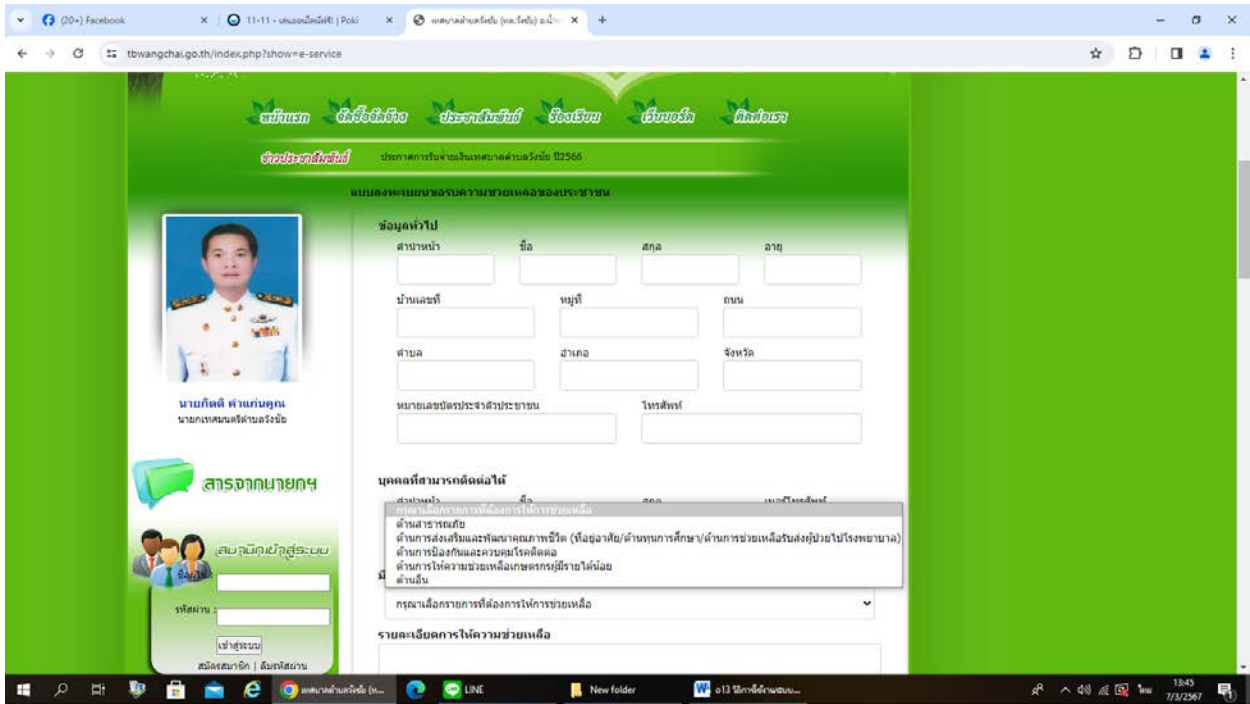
(20+) Facebook
11-11 - เล่นออนไลน์ฟรี! | Poki
เทศบาลตำบลวังชัย (ทต.วังชัย) อ.น้ำ...

tbwangchai.go.th/index.php?show=e-service

หน้าแรก จัดซื้อจัดจ้าง ประชาสัมพันธ์ ร้องเรียน เว็บบอร์ด ติดต่อเรา

ข่าวประชาสัมพันธ์ ประกาศการรับจ่ายเงินเทศบาลตำบลวังชัย ปี2566

แบบลงทะเบียนขอรับความช่วยเหลือของประชาชน

ข้อมูลทั่วไป

คำนำหน้า ชื่อ สกุล อายุ

บ้านเลขที่ หมู่ที่ ถนน

ตำบล อำเภอ จังหวัด

หมายเลขบัตรประจำตัวประชาชน โทรศัพท์

นายกิตติ คำแก่นคูณ
นายกเทศมนตรีตำบลวังชัย

สารจากนายกฯ

สมาชิกเข้าสู่ระบบ

ชื่อผู้ใช้ :

รหัสผ่าน :

เข้าสู่ระบบ

สมัครสมาชิก | ลืมรหัสผ่าน

บุคคลที่สามารถติดต่อได้

คำนำหน้า ชื่อ สกุล เบอร์โทรศัพท์

กรุณาเลือกรายการที่ต้องการให้การช่วยเหลือ
ด้านสาธารณภัย
ด้านการส่งเสริมและพัฒนาคุณภาพชีวิต (ที่อยู่อาศัย/ด้านทุนการศึกษา/ด้านการช่วยเหลือรับส่งผู้ป่วยไปโรงพยาบาล)
ด้านการป้องกันและควบคุมโรคติดต่อ
ด้านการให้ความช่วยเหลือเกษตรกรผู้มีรายได้น้อย
ด้านอื่น

กรุณาเลือกรายการที่ต้องการให้การช่วยเหลือ

รายละเอียดการให้ความช่วยเหลือ

เทศบาลตำบลวังชัย (ท...
LINE
New folder
o13 วิธีการขั้นตอน...
ไทย 13:45 7/3/2567